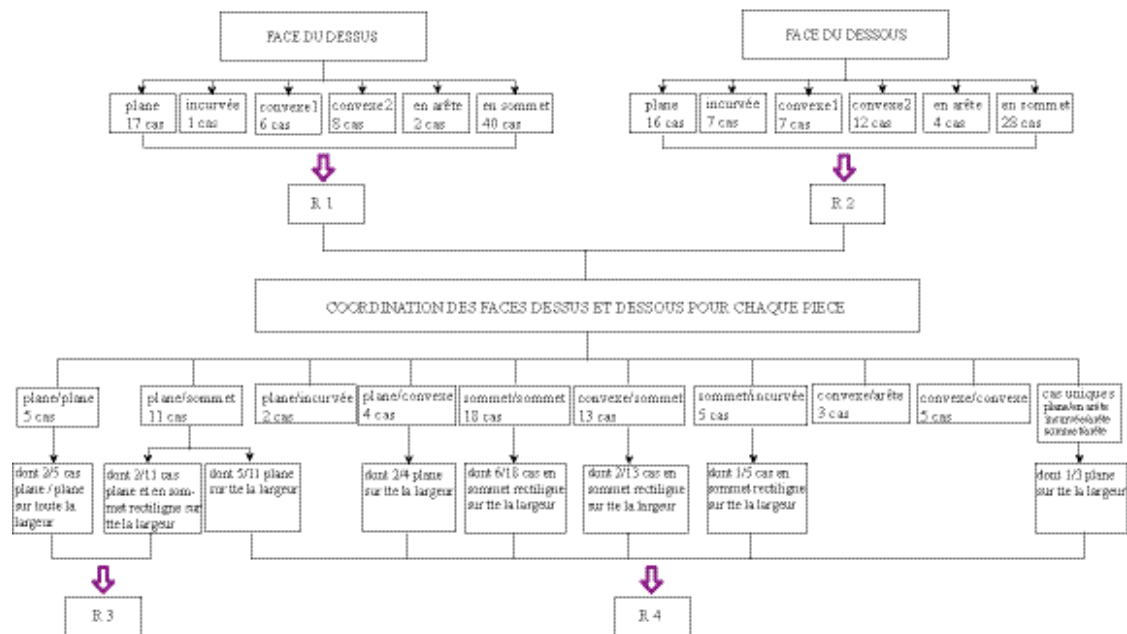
FACE DU DESSUS

plane 17 cas

incurvée 1 cas

convexe1 6 cas

convexe2 8 cas

en arête 2 cas

en sommet 40 cas

FACE DU DESSOUS

plane 16 cas

incurvée 7 cas

convexe1 7 cas

convexe2 12 cas

en arête 4 cas

en sommet 28 cas

R 1

R 2

COORDINATION DES FACES DESSUS ET DESSOUS POUR CHAQUE PIECE

plane/plane 5 cas

plane/sommet 11 cas

plane/incurvée 2 cas

plane/convexe 4 cas

sommet/sommet 18 cas

convexe/sommet 13 cas

sommet/incurvée 5 cas

convexe/arête 3 cas

convexe/convexe 5 cas

cas uniques plane/en arête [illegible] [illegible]

dont 2/5 cas plane / plane sur toute la largeur

dont 2/11 cas plane et en sommet rectiligne sur tte la largeur

dont 5/11 plane sur tte la largeur

dont 2/4 plane sur tte la largeur

dont 6/18 cas en sommet rectiligne sur tte la largeur

dont 2/13 cas en sommet rectiligne sur tte la largeur

dont 1/5 cas en sommet rectiligne sur tte la largeur

dont 1/3 plane sur tte la largeur

R 3

R 4